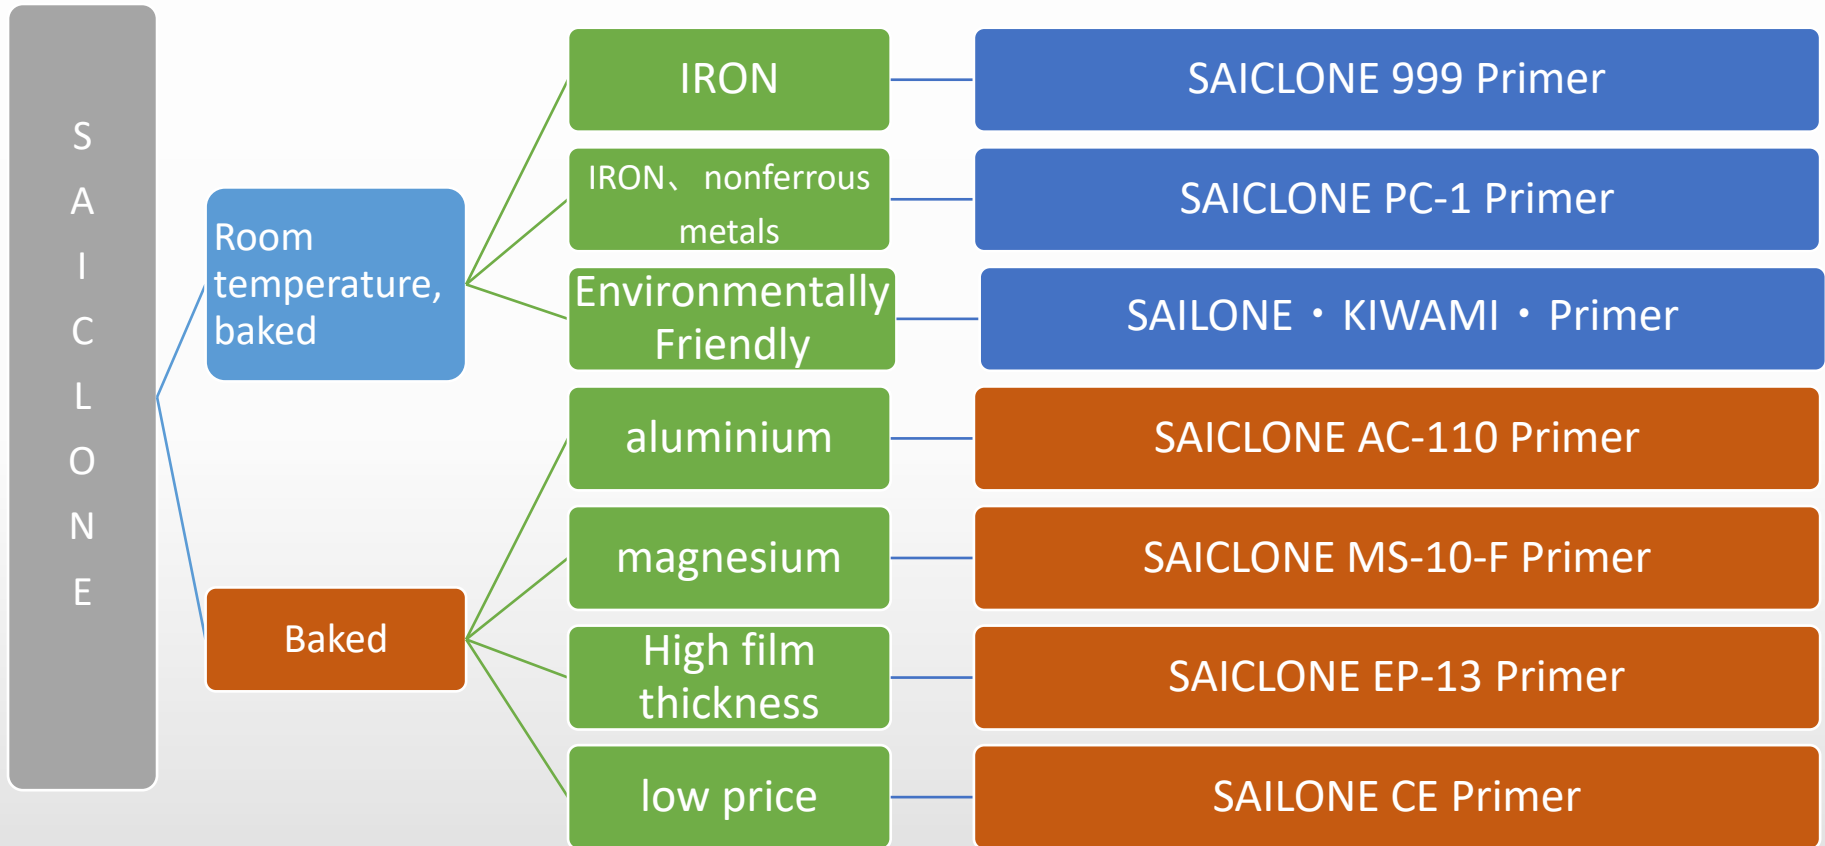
S
A
I
C
L
O
N
E

Room temperature, baked

Baked

IRON

IRON、 nonferrous metals

Environmentally Friendly

aluminium

magnesium

High film thickness

low price

SAICLONE 999 Primer

SAICLONE PC-1 Primer

SAILONE・KIWAMI・Primer

SAICLONE AC-110 Primer

SAICLONE MS-10-F Primer

SAICLONE EP-13 Primer

SAILONE CE Primer